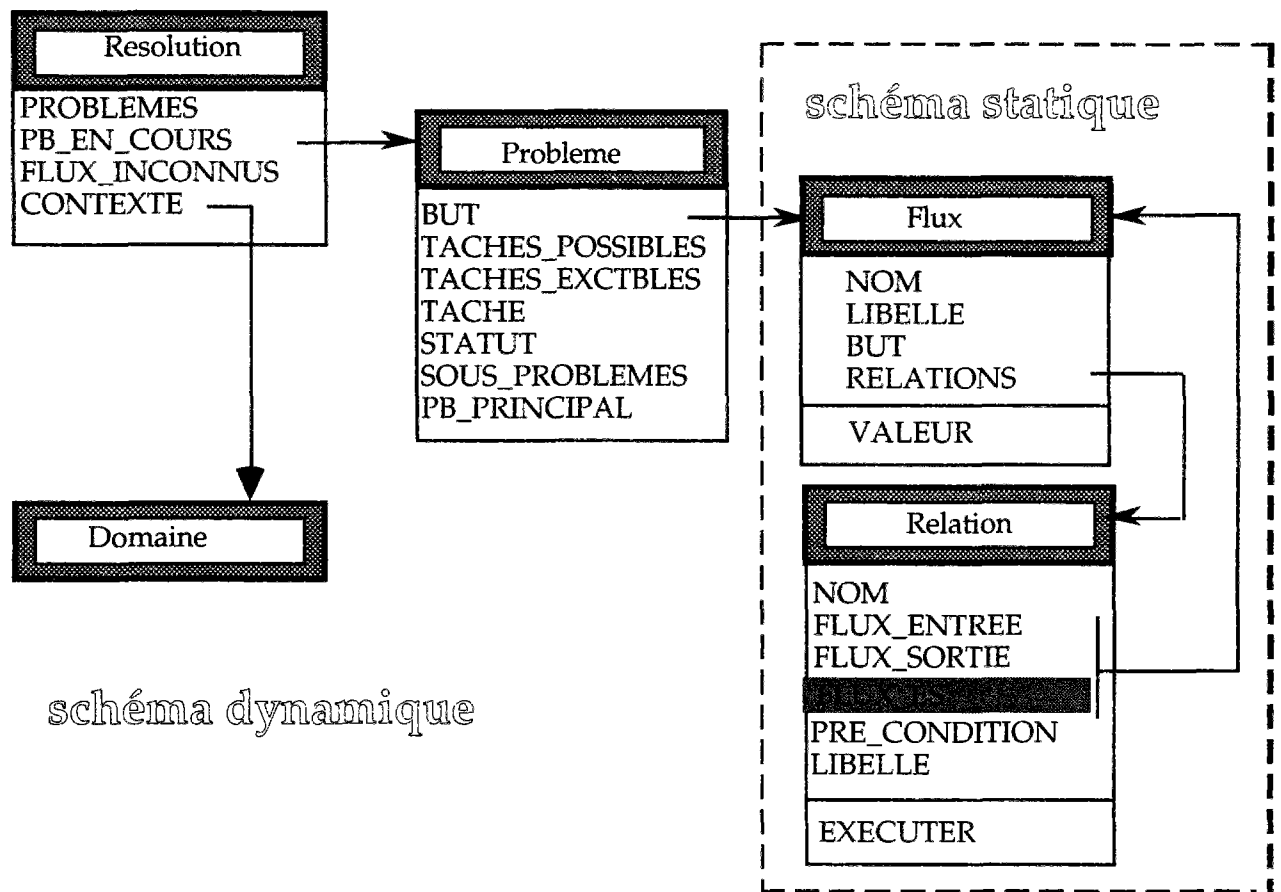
Resolution
PROBLEMES
PB_EN_COURS
FLUX_INCONNUS
CONTEXTE

Probleme
BUT
TACHES_POSSIBLES
TACHES_EXCTBLES
TACHE
STATUT
SOUS_PROBLEMES
PB_PRINCIPAL

schéma statique

Flux
NOM
LIBELLE
BUT
RELATIONS
VALEUR

Domaine

Relation
NOM
FLUX_ENTREE
FLUX_SORTIE
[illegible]
PRE_CONDITION
LIBELLE
EXECUTER

schéma dynamique